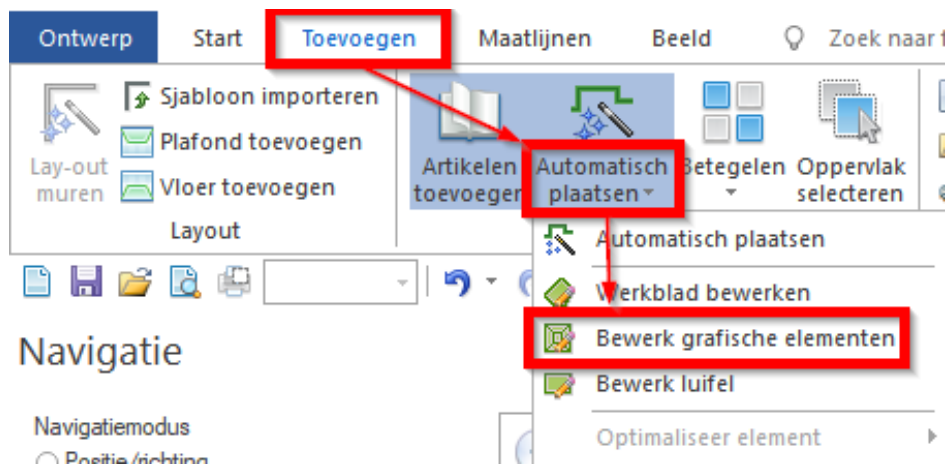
Ontwerp Start Toevoegen Maatlijnen Beeld Zoek naar t

Lay-out muren

Sjabloon importeren

Plafond toevoegen

Vloer toevoegen

Layout

Artikelen toevoegen

Automatisch plaatsen

Betegelen

Oppervlak selecteren

Automatisch plaatsen

Werkblad bewerken

Bewerk grafische elementen

Bewerk luifel

Optimaliseer element

Navigatie

Navigatiemodus

Positie/richting